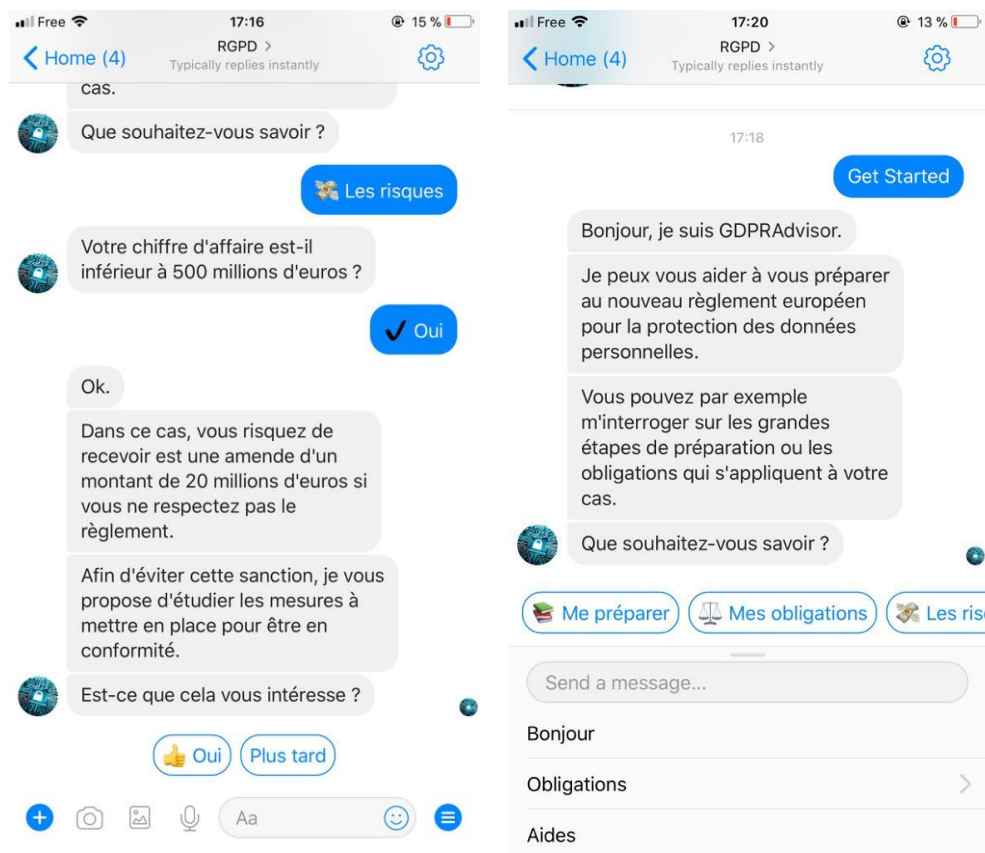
Free 17:16 15 %

Home (4)
RGPD >
Typically replies instantly

cas.

Que souhaitez-vous savoir ?

Les risques

Votre chiffre d'affaire est-il inférieur à 500 millions d'euros ?

✓ Oui

Ok.

Dans ce cas, vous risquez de recevoir est une amende d'un montant de 20 millions d'euros si vous ne respectez pas le règlement.

Afin d'éviter cette sanction, je vous propose d'étudier les mesures à mettre en place pour être en conformité.

Est-ce que cela vous intéresse ?

Oui
Plus tard

Aa

Free 17:20 13 %

Home (4)
RGPD >
Typically replies instantly

17:18

Get Started

Bonjour, je suis GDPRAdvisor.

Je peux vous aider à vous préparer au nouveau règlement européen pour la protection des données personnelles.

Vous pouvez par exemple m'interroger sur les grandes étapes de préparation ou les obligations qui s'appliquent à votre cas.

Que souhaitez-vous savoir ?

Me préparer
Mes obligations
Les ris

Send a message...

Bonjour

Obligations

Aides